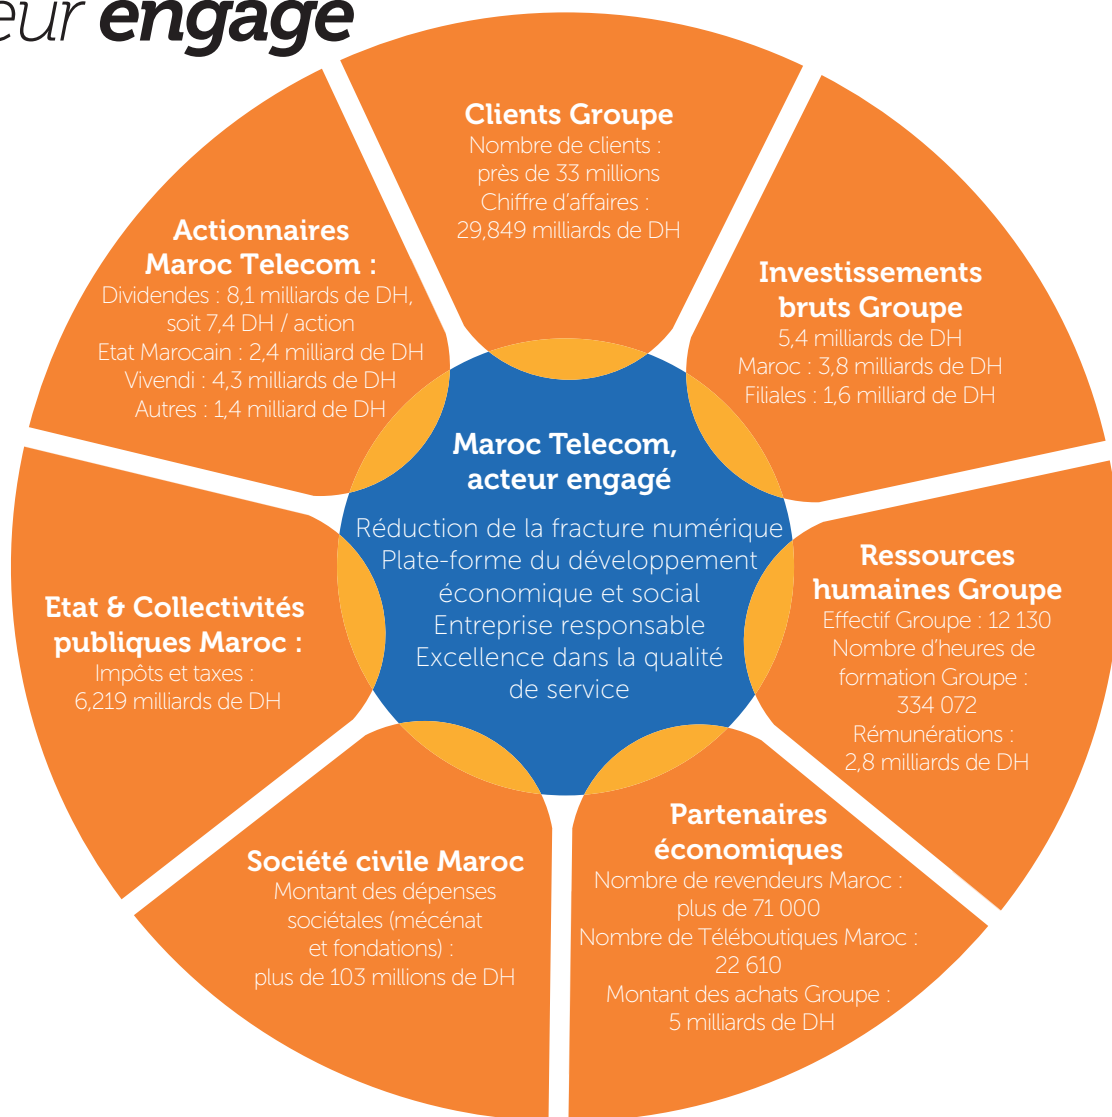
eur engagé

Clients Groupe
Nombre de clients : près de 33 millions
Chiffre d'affaires : 29,849 milliards de DH

Investissements bruts Groupe
5,4 milliards de DH
Maroc : 3,8 milliards de DH
Filiales : 1,6 milliard de DH

Ressources humaines Groupe
Effectif Groupe : 12 130
Nombre d'heures de formation Groupe : 334 072
Rémunérations : 2,8 milliards de DH

Partenaires économiques
Nombre de revendeurs Maroc : plus de 71 000
Nombre de Téléboutiques Maroc : 22 610
Montant des achats Groupe : 5 milliards de DH

Société civile Maroc
Montant des dépenses sociétales (mécénat et fondations) : plus de 103 millions de DH

Etat & Collectivités publiques Maroc :
Impôts et taxes : 6,219 milliards de DH

Actionnaires Maroc Telecom :
Dividendes : 8,1 milliards de DH, soit 7,4 DH / action
Etat Marocain : 2,4 milliard de DH
Vivendi : 4,3 milliards de DH
Autres : 1,4 milliard de DH

Maroc Telecom, acteur engagé
Réduction de la fracture numérique
Plate-forme du développement économique et social
Entreprise responsable
Excellence dans la qualité de service